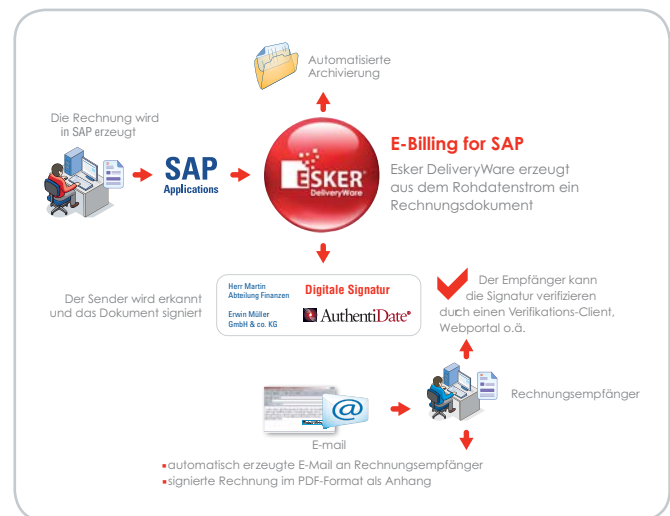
Automatisierte Archivierung

Die Rechnung wird in SAP erzeugt

SAP Applications

ESKER DeliveryWare

E-Billing for SAP

Esker DeliveryWare erzeugt aus dem Rohdatenstrom ein Rechnungsdokument

Der Sender wird erkannt und das Dokument signiert

Herr Martin Abteilung Finanzen

Erwin Müller GmbH & co. KG

Digitale Signatur

AuthentiDate

Der Empfänger kann die Signatur verifizieren duch einen Verifikations-Client, Webportal o.ä.

E-mail

Rechnungsempfänger

▪automatisch erzeugte E-Mail an Rechnungsempfänger
▪signierte Rechnung im PDF-Format als Anhang